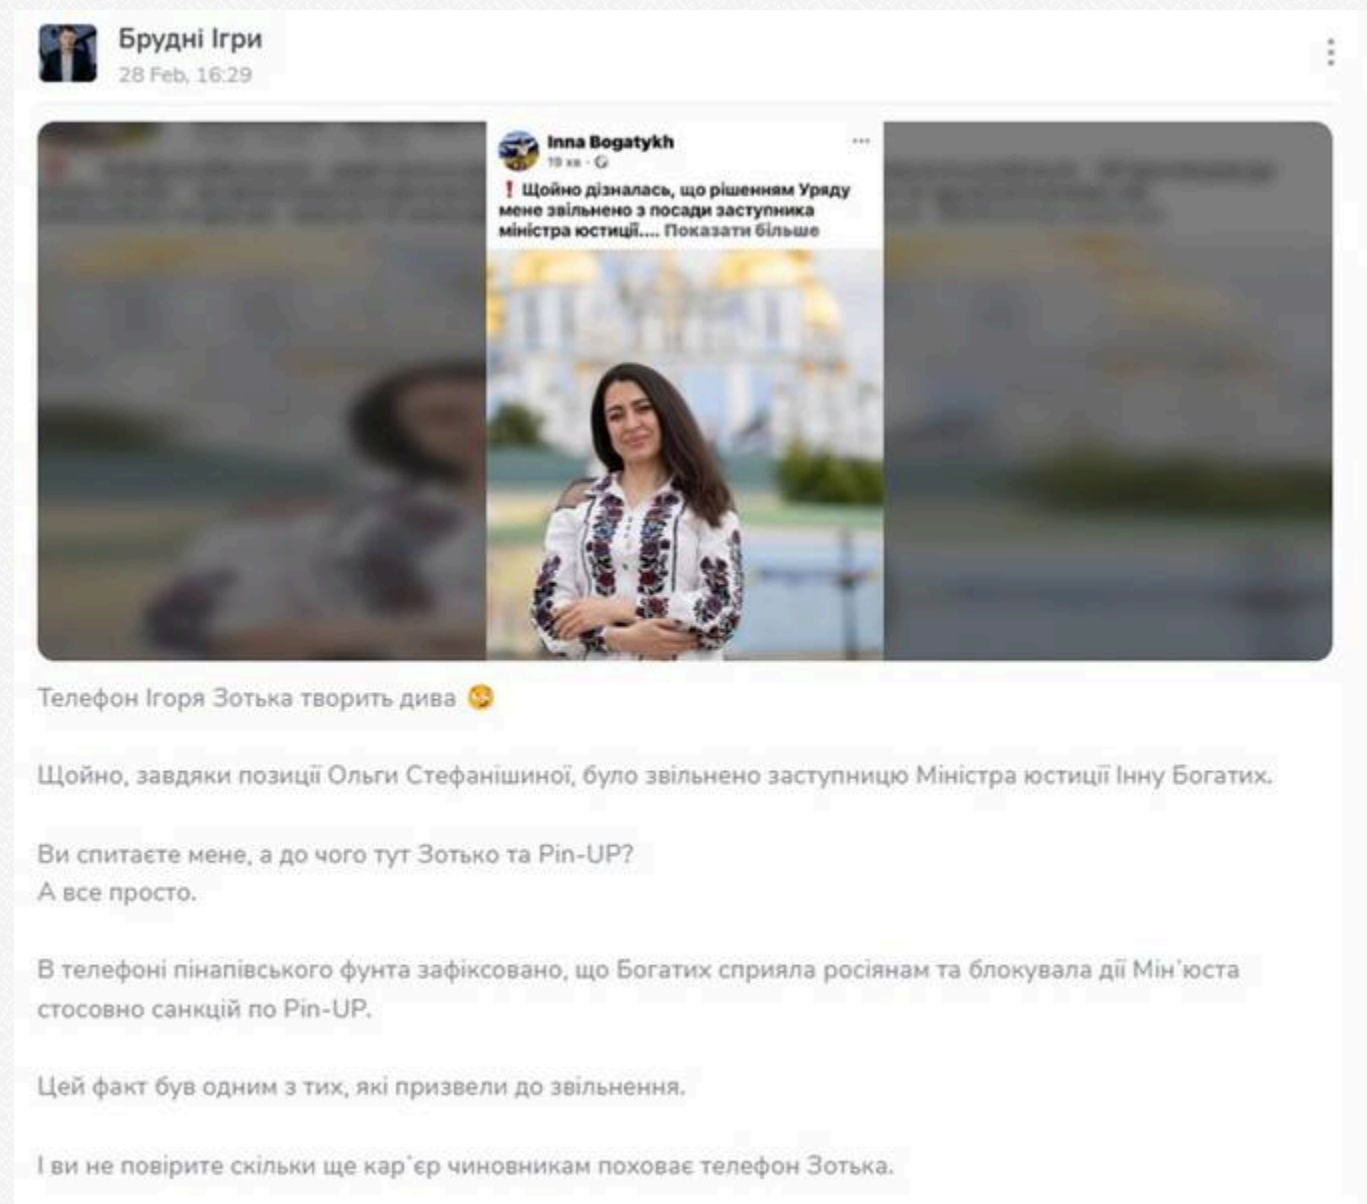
Брудні Ігри
28 Feb, 16:29

Inna Bogatykh
19 хв ·

❗ Щойно дізналась, що рішенням Уряду мене звільнено з посади заступника міністра юстиції.... Показати більше

Телефон Ігоря Зотька творить дива 😉

Щойно, завдяки позиції Ольги Стефанішиної, було звільнено заступницю Міністра юстиції Інну Богатих.

Ви спитаєте мене, а до чого тут Зотько та Pin-UP?
А все просто.

В телефоні пінапівського фунта зафіксовано, що Богатих сприяла росіянам та блокувала дії Мін'юста стосовно санкцій по Pin-UP.

Цей факт був одним з тих, які призвели до звільнення.

І ви не повірите скільки ще кар'єр чиновникам поховає телефон Зотька.